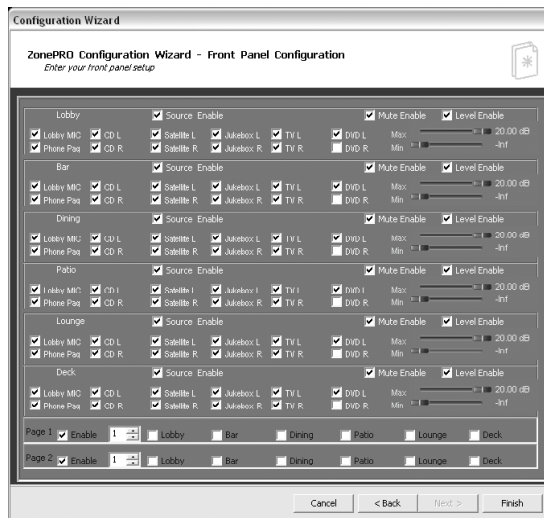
Configuration Wizard

ZonePRO Configuration Wizard - Front Panel Configuration
Enter your front panel setup

Lobby
Source Enable
Mute Enable
Level Enable
Lobby MIC
CD L
Satellite L
Jukebox L
TV L
DVD L
Max
20.00 dB
Phone Pag
CD R
Satellite R
Jukebox R
TV R
DVD R
Min
-Inf

Bar
Source Enable
Mute Enable
Level Enable
Lobby MIC
CD L
Satellite L
Jukebox L
TV L
DVD L
Max
20.00 dB
Phone Pag
CD R
Satellite R
Jukebox R
TV R
DVD R
Min
-Inf

Dining
Source Enable
Mute Enable
Level Enable
Lobby MIC
CD L
Satellite L
Jukebox L
TV L
DVD L
Max
20.00 dB
Phone Pag
CD R
Satellite R
Jukebox R
TV R
DVD R
Min
-Inf

Patio
Source Enable
Mute Enable
Level Enable
Lobby MIC
CD L
Satellite L
Jukebox L
TV L
DVD L
Max
20.00 dB
Phone Pag
CD R
Satellite R
Jukebox R
TV R
DVD R
Min
-Inf

Lounge
Source Enable
Mute Enable
Level Enable
Lobby MIC
CD L
Satellite L
Jukebox L
TV L
DVD L
Max
20.00 dB
Phone Pag
CD R
Satellite R
Jukebox R
TV R
DVD R
Min
-Inf

Deck
Source Enable
Mute Enable
Level Enable
Lobby MIC
CD L
Satellite L
Jukebox L
TV L
DVD L
Max
20.00 dB
Phone Pag
CD R
Satellite R
Jukebox R
TV R
DVD R
Min
-Inf

Page 1 Enable 1 Lobby Bar Dining Patio Lounge Deck
Page 2 Enable 1 Lobby Bar Dining Patio Lounge Deck

Cancel
< Back
Next >
Finish